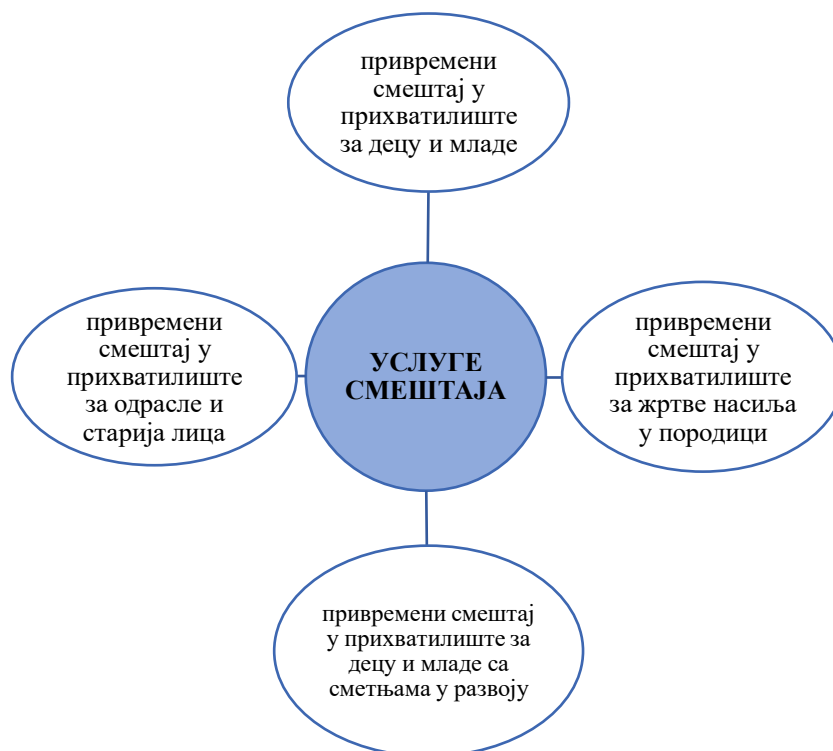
привремени смештај у прихватилиште за децу и младе

привремени смештај у прихватилиште за одрасле и старија лица

УСЛУГЕ СМЕШТАЈА

привремени смештај у прихватилиште за жртве насиља у породици

привремени смештај у прихватилиште за децу и младе са сметњама у развоју